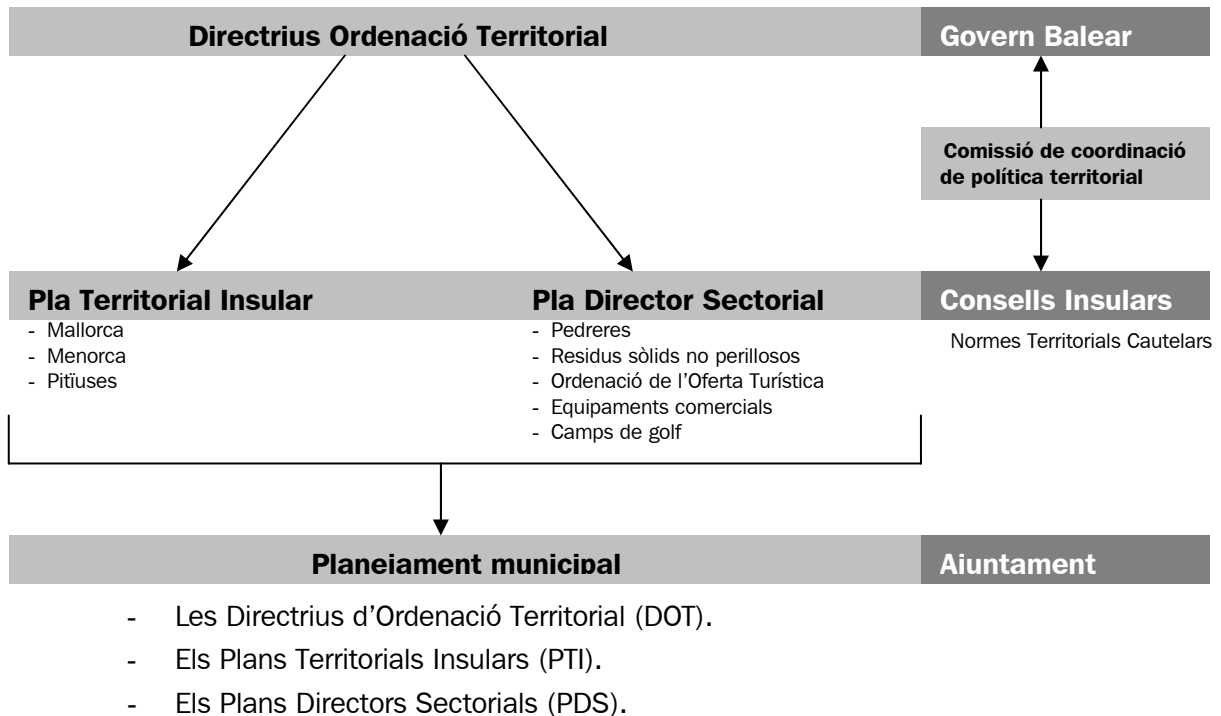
Directrius Ordenació Territorial

Govern Balear

Comissió de coordinació de política territorial

Pla Territorial Insular
- Mallorca
- Menorca
- Pitïuses

Pla Director Sectorial
- Pedreres
- Residus sòlids no perillosos
- Ordenació de l'Oferta Turística
- Equipaments comercials
- Camps de golf

Consells Insulars

Normes Territorials Cautelars

Planejament municipal

Ajuntament

- Les Directrius d'Ordenació Territorial (DOT).
- Els Plans Territorials Insulars (PTI).
- Els Plans Directors Sectorials (PDS).